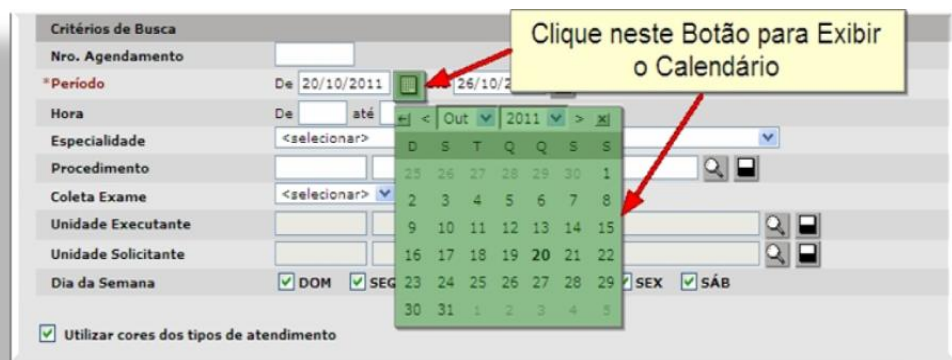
Critérios de Busca

Nro. Agendamento

*Período De 20/10/2011 26/10/2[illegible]

Hora De até

Especialidade <selecionar>

Procedimento

Coleta Exame <selecionar>

Unidade Executante

Unidade Solicitante

Dia da Semana DOM SEG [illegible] SEX SÁB

Utilizar cores dos tipos de atendimento

Clique neste Botão para Exibir o Calendário

| ↵ | < | Out | 2011 | > | x |
|---|---|---|---|---|---|

| D | S | T | Q | Q | S | S |
|---|---|---|---|---|---|---|
| 25 | 26 | 27 | 28 | 29 | 30 | 1 |
| 2 | 3 | 4 | 5 | 6 | 7 | 8 |
| 9 | 10 | 11 | 12 | 13 | 14 | 15 |
| 16 | 17 | 18 | 19 | 20 | 21 | 22 |
| 23 | 24 | 25 | 26 | 27 | 28 | 29 |
| 30 | 31 | 1 | 2 | 3 | 4 | 5 |